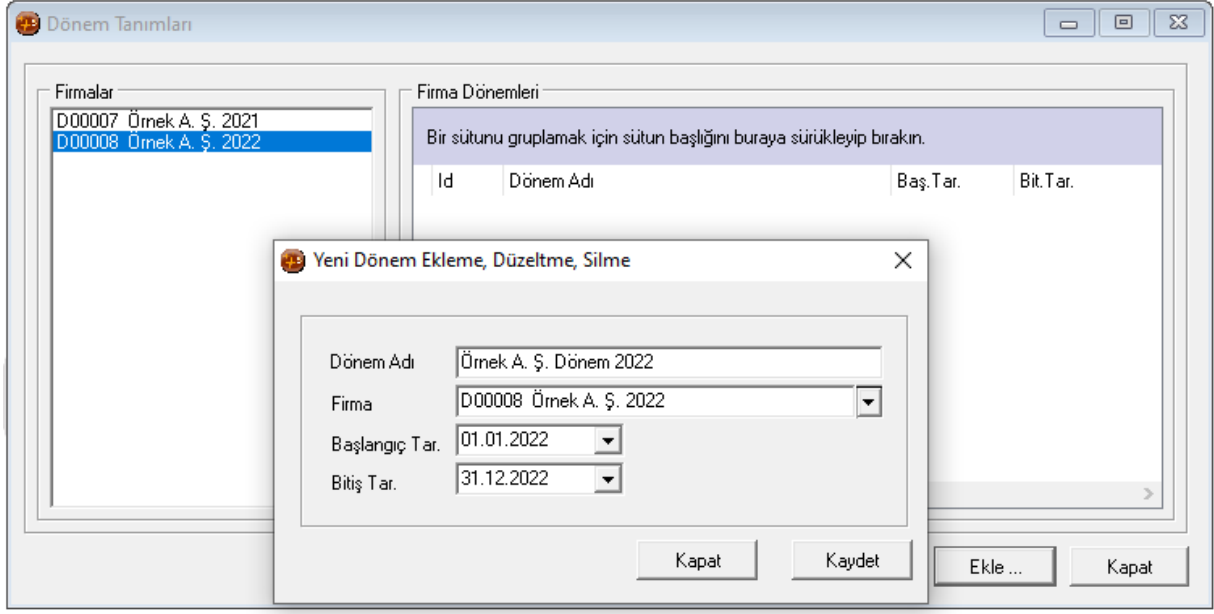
Dönem Tanımları

Firmalar
D00007 Örnek A. Ş. 2021
D00008 Örnek A. Ş. 2022

Firma Dönemleri
Bir sütunu gruplamak için sütun başlığını buraya sürükleyip bırakın.

| Id | Dönem Adı | Baş.Tar. | Bit.Tar. |
|---|---|---|---|

Yeni Dönem Ekleme, Düzeltme, Silme

Dönem Adı: Örnek A. Ş. Dönem 2022
Firma: D00008 Örnek A. Ş. 2022
Başlangıç Tar.: 01.01.2022
Bitiş Tar.: 31.12.2022

Kapat
Kaydet

Ekle ...
Kapat